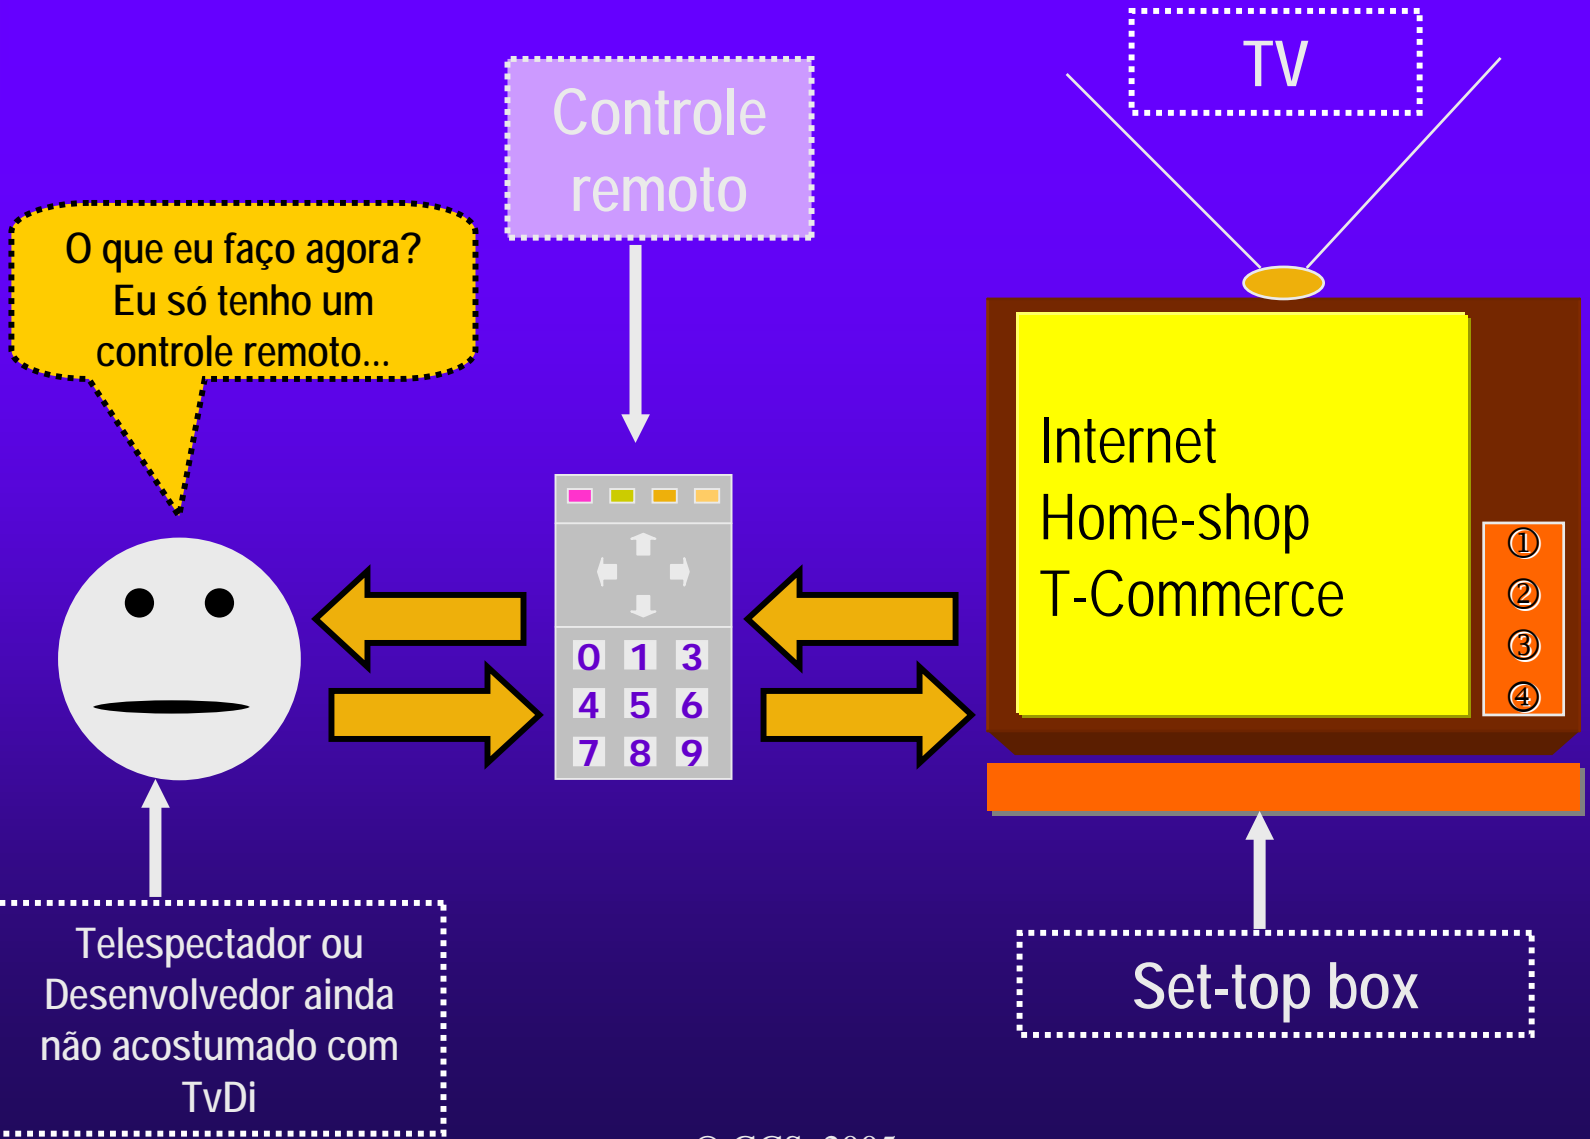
TV

Controle remoto

O que eu faço agora? Eu só tenho um controle remoto...

0 1 3
4 5 6
7 8 9

Internet
Home-shop
T-Commerce

①
②
③
④

Telespectador ou Desenvolvedor ainda não acostumado com TvDi

Set-top box

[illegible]